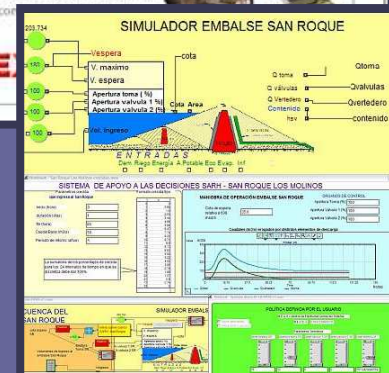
SIMULADOR EMBALSE SAN ROQUE

203,734

Vespera

cota

V. maximo

V. espera

Apertura toma (%)

Apertura valvula 1 %

Apertura valvula 2 %

Cota Area

Q toma

Q valvulas

Q Vertedero

Contenido

hsv

Qtoma

Qvalvulas

Qvertedero

contenido

100

100

100

100

Q rel. Ingreso

ENTRADAS

Dem. Riego Energia A Potable Eco Evap. Inf

SISTEMA DE APOYO A LAS DECISIONES SARH - SAN ROQUE LOS MOLINOS

MANIOBRA DE OPERACIÓN EMBALSE SAN ROQUE

ORGANOS DE CONTROL

CUENCA DEL SAN ROQUE

SIMULADOR EMBALSE

ENTRADAS

POLITICA DEFINIDA POR EL USUARIO